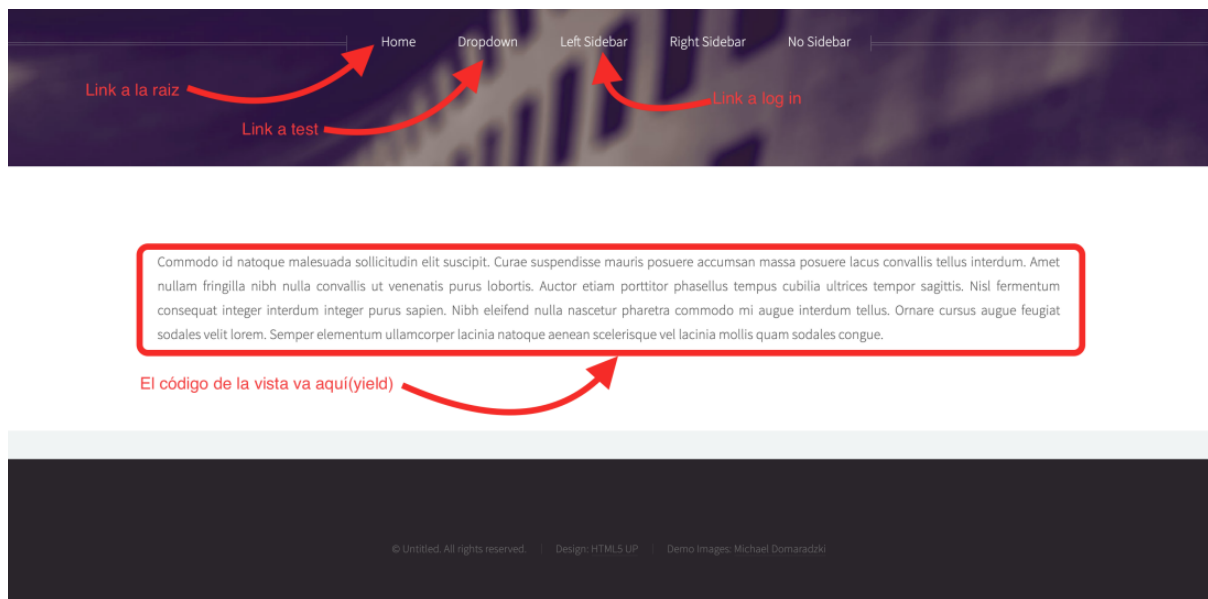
Home Dropdown Left Sidebar Right Sidebar No Sidebar

Link a la raiz

Link a test

Link a log in

Commodo id natoque malesuada sollicitudin elit suscipit. Curae suspendisse mauris posuere accumsan massa posuere lacus convallis tellus interdum. Amet nullam fringilla nibh nulla convallis ut venenatis purus lobortis. Auctor etiam porttitor phasellus tempus cubilia ultrices tempor sagittis. Nisl fermentum consequat integer interdum integer purus sapien. Nibh eleifend nulla nascetur pharetra commodo mi augue interdum tellus. Ornare cursus augue feugiat sodales velit lorem. Semper elementum ullamcorper lacinia natoque aenean scelerisque vel lacinia mollis quam sodales congue.

El código de la vista va aquí(yield)

© Untitled. All rights reserved. | Design: HTML5 UP | Demo Images: Michael Domaradzki